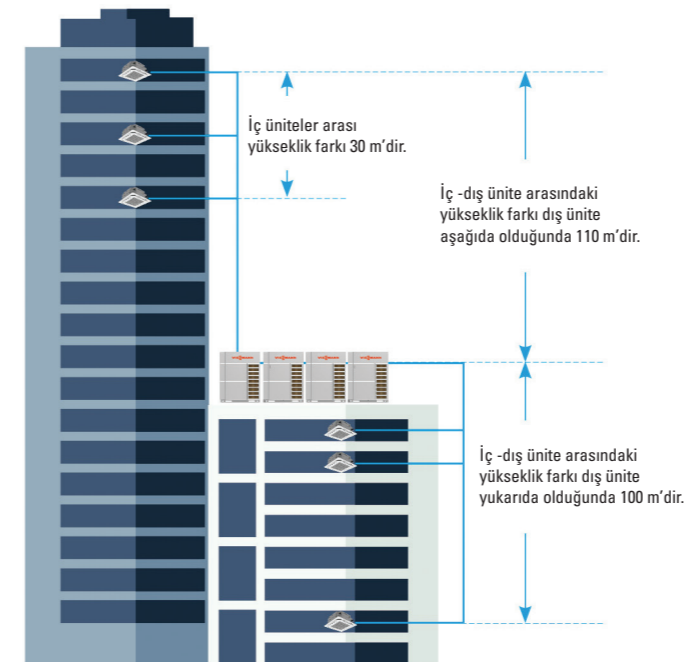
İç üniteler arası yükseklik farkı 30 m'dir.

İç -dış ünite arasındaki yükseklik farkı dış ünite aşağıda olduğunda 110 m'dir.

İç -dış ünite arasındaki yükseklik farkı dış ünite yukarıda olduğunda 100 m'dir.